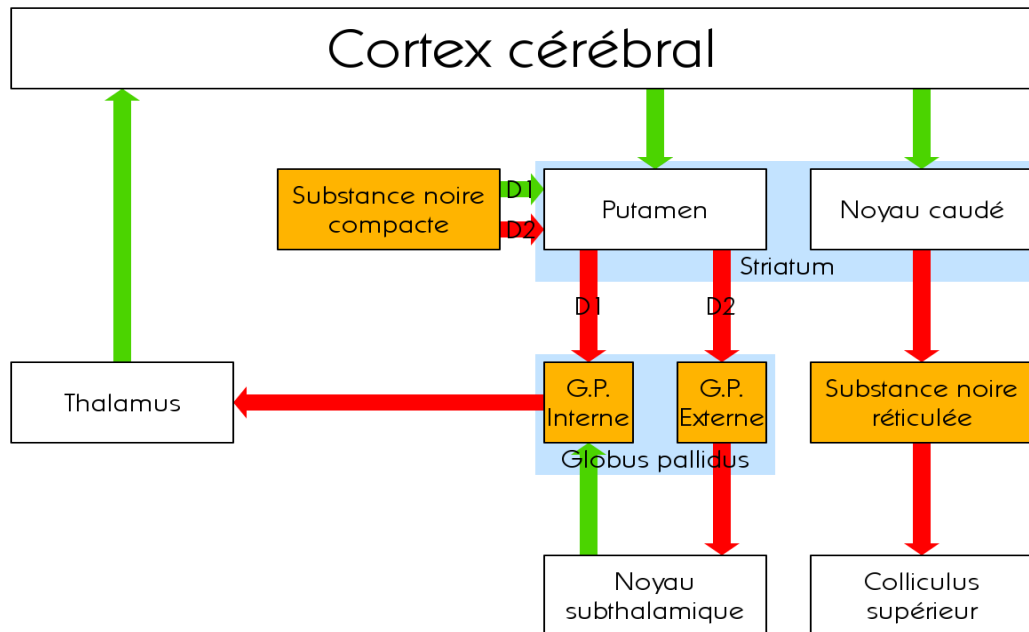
Cortex cérébral

Substance noire compacte

D1

D2

Putamen

Noyau caudé

Striatum

D1

D2

Thalamus

G.P. Interne

G.P. Externe

Globus pallidus

Substance noire réticulée

Noyau subthalamique

Colliculus supérieur